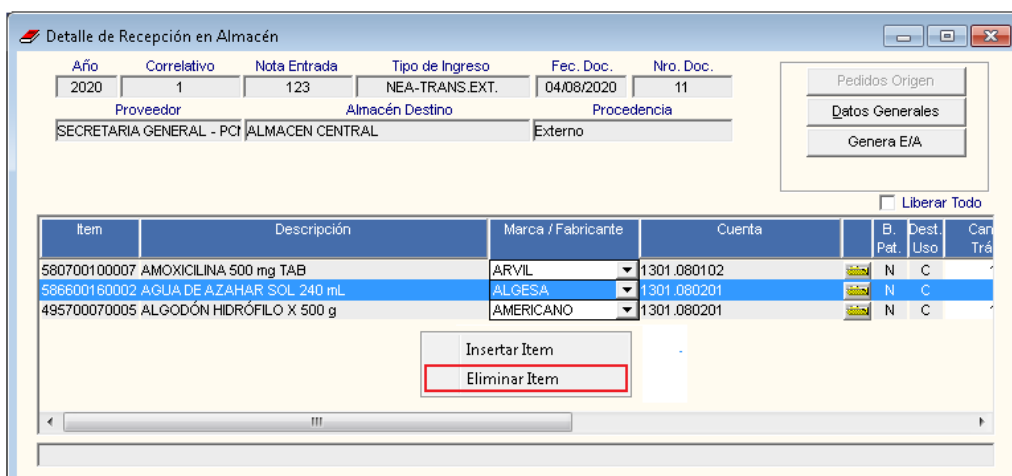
Detalle de Recepción en Almacén

| Año | Correlativo | Nota Entrada | Tipo de Ingreso | Fec. Doc. | Nro. Doc. |
|---|---|---|---|---|---|
| 2020 | 1 | 123 | NEA-TRANS.EXT. | 04/08/2020 | 11 |

| Proveedor | Almacén Destino | Procedencia |
|---|---|---|
| SECRETARIA GENERAL - PCI | ALMACEN CENTRAL | Externo |

Pedidos Origen
Datos Generales
Genera E/A

Liberar Todo

| Item | Descripción | Marca / Fabricante | Cuenta | | B. Pat. | Dest. Uso | Can Trá |
|---|---|---|---|---|---|---|---|
| 580700100007 | AMOXICILINA 500 mg TAB | ARVIL | 1301.080102 | | N | C | |
| 586600160002 | AGUA DE AZAHAR SOL 240 mL | ALGESA | 1301.080201 | | N | C | |
| 495700070005 | ALGODÓN HIDRÓFILO X 500 g | AMERICANO | 1301.080201 | | N | C | |

Insertar Item
Eliminar Item

III